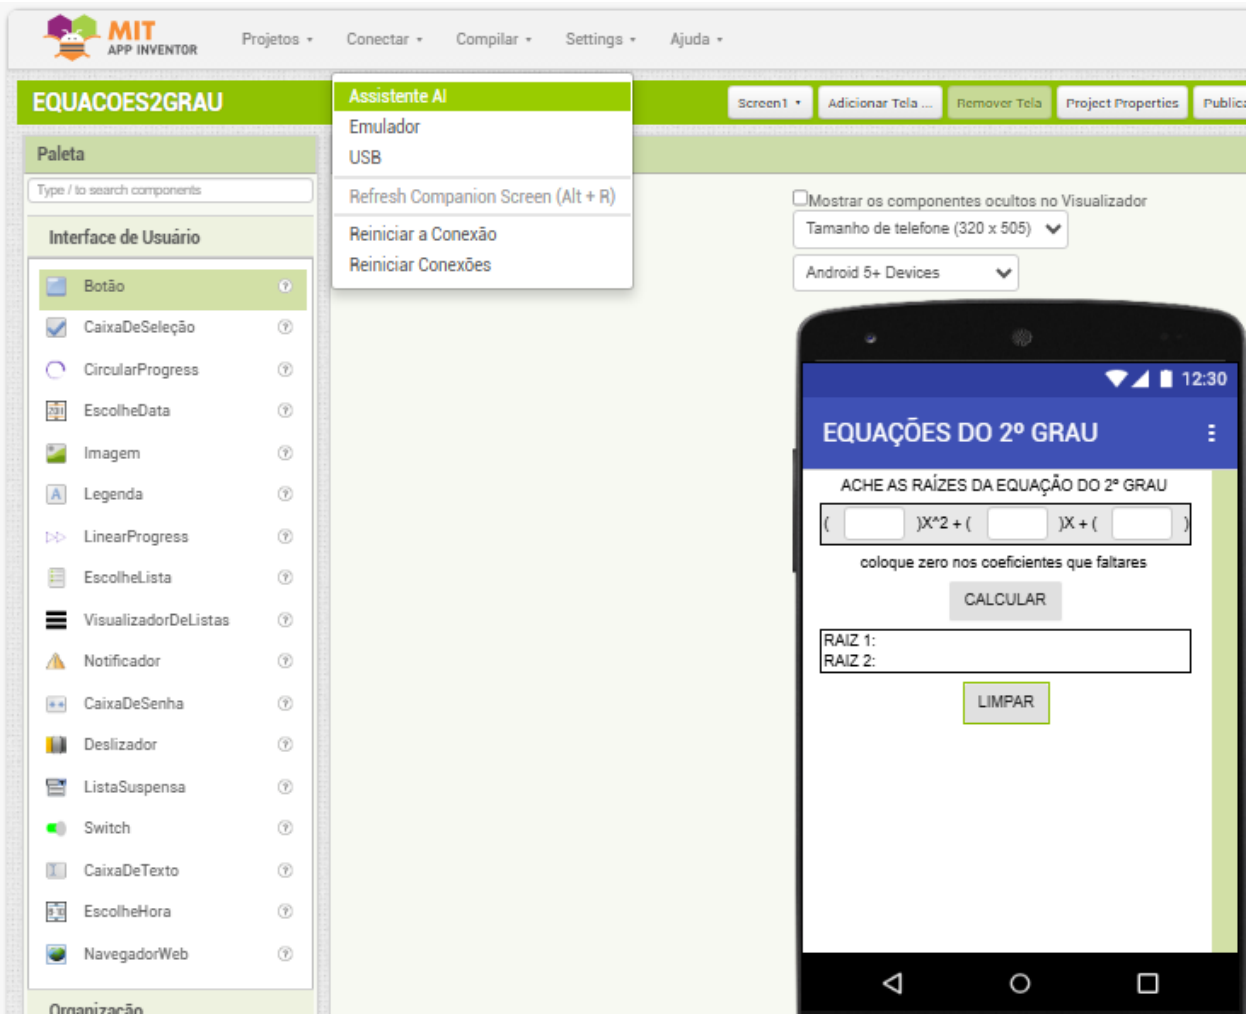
MIT APP INVENTOR

Projetos ▾ Conectar ▾ Compilar ▾ Settings ▾ Ajuda ▾

EQUACOES2GRAU

Assistente AI
Emulador
USB
Refresh Companion Screen (Alt + R)
Reiniciar a Conexão
Reiniciar Conexões

Screen1 ▾ Adicionar Tela ... Remover Tela Project Properties Publica

Paleta

Type / to search components

Interface de Usuário

Botão
CaixaDeSeleção
CircularProgress
EscolheData
Imagem
Legenda
LinearProgress
EscolheLista
VisualizadorDeListas
Notificador
CaixaDeSenha
Deslizador
ListaSuspensa
Switch
CaixaDeTexto
EscolheHora
NavegadorWeb

Organização

Mostrar os componentes ocultos no Visualizador

Tamanho de telefone (320 x 505)

Android 5+ Devices

12:30

EQUAÇÕES DO 2º GRAU

ACHE AS RAÍZES DA EQUAÇÃO DO 2º GRAU

( )X^2 + ( )X + ( )

coloque zero nos coeficientes que faltares

CALCULAR

RAIZ 1:
RAIZ 2:

LIMPAR